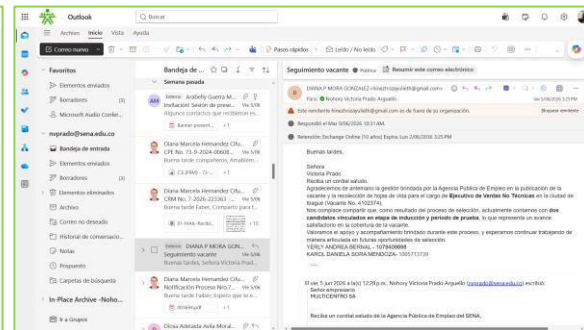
Outlook
Buscar
Archivo Inicio Vista Ayuda
Correo nuevo
Pasos rápidos
Leído / No leído

Favoritos
Elementos enviados
Borradores (3)
Microsoft Audio Confer...
nuprado@sena.edu.co
Bandeja de entrada
Elementos enviados
Borradores (3)
Elementos eliminados
Archivo
Correo no deseado
Historial de conversació...
Notas
Proyecto
Carpetas de búsqueda
In-Place Archive -Noho...
Ir a Grupos

Bandeja de ...
Semana pasada
Externo Arabelly Guerra M...
Invitación: Sesión de preve... Vie 5/06
Algunos contactos que recibieron es...
Banner present... +1
Diana Marcela Hernandez Clav...
CPE No. 73-9-2024-00608... Vie 5/06
Buena tarde compañeros, Amablem...
CJ-(PINE) - Vi... +1
Diana Marcela Hernandez Clav...
CRM No. 7-2026-223361 ... Vie 5/06
Buena tarde Faber, Comparto para f...
Externo DIANA P MORA GON...
Seguimiento vacante Vie 5/06
Buenas tardes, Señora Victoria Prad...
Diana Marcela Hernandez Clav...
Notificación Proceso No.7... Vie 5/06
Buena tarde Faber, Espero que te e...
Diana Adelaida Avila Moral...

Seguimiento vacante Público Resumir este correo electrónico
DIANA P MORA GONZALEZ <hinezhrozasyhoth@gmail.com>
Para: Nohory Victoria Prado Arguello
Vie 5/06/2026 3:25 PM
Este remitente hinezhrozasyhoth@gmail.com es de fuera de su organización.
Bloquear remitente
Respondió el Mié 9/06/2026 10:31 AM.
Retención: Exchange Online (10 años) Expira: Lun 2/06/2036 3:25 PM

Buenas tardes,

Señora
Victoria Prado
Reciba un cordial saludo.
Agradecemos de antemano la gestión brindada por la Agencia Pública de Empleo en la publicación de la vacante y la recolección de hojas de vida para el cargo de Ejecutivo de Ventas No Técnicas en la ciudad de Ibagué (Vacante No. 4102374).
Nos complace compartir que, como resultado del proceso de selección, actualmente contamos con dos candidatos vinculados en etapa de inducción y periodo de prueba, lo que representa un avance satisfactorio en la cobertura de la vacante.
Valoramos el apoyo y acompañamiento brindado durante este proceso, y esperamos continuar trabajando de manera articulada en futuras oportunidades de selección.
YERLY ANDREA BERNAL - 1079498898
KAROL DANIELA SORA MENDOZA- 1005713739

El vie, 5 jun 2026 a la(s) 12:28 p.m., Nohory Victoria Prado Arguello (<nuprado@sena.edu.co>) escribió:
Señor empresario
MULTICENTRO SA

Reciba un cordial saludo de la Agencia Pública de Empleo del SENA,